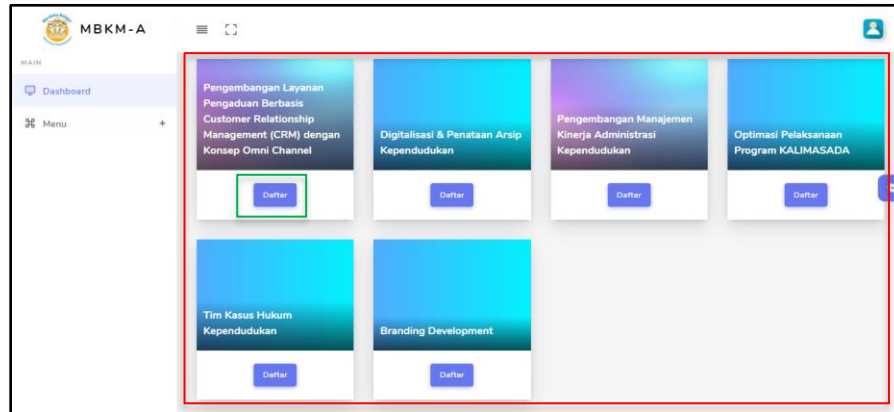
MBKM-A

MAIN

Dashboard

Menu +

Pengembangan Layanan Pengaduan Berbasis Customer Relationship Management (CRM) dengan Konsep Omni Channel

Daftar

Digitalisasi & Penataan Arsip Kependudukan

Daftar

Pengembangan Manajemen Kinerja Administrasi Kependudukan

Daftar

Optimasi Pelaksanaan Program KALIMASADA

Daftar

Tim Kasus Hukum Kependudukan

Daftar

Branding Development

Daftar